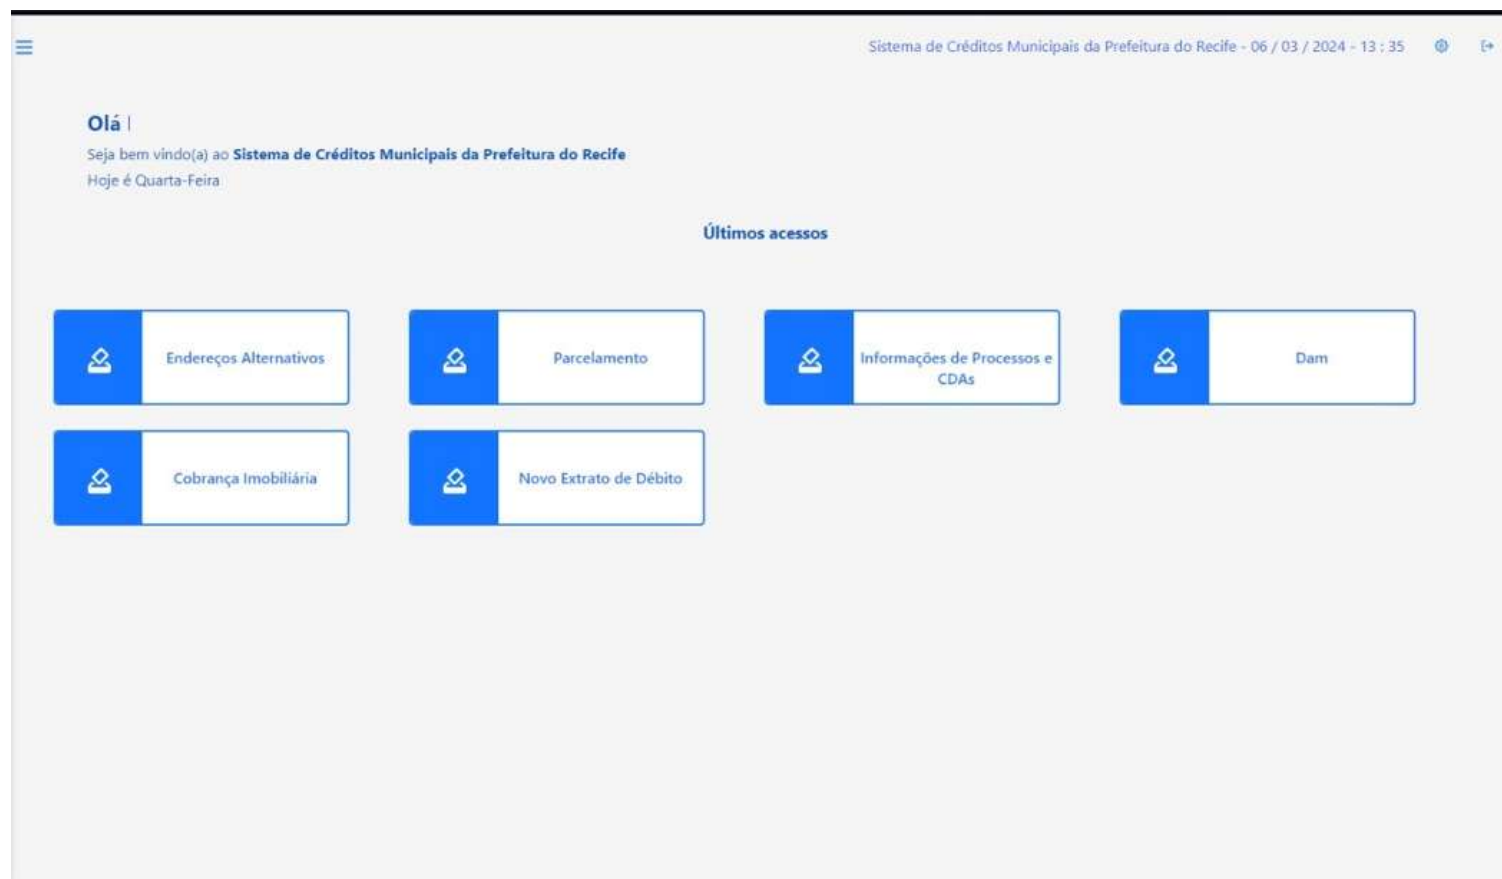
Sistema de Créditos Municipais da Prefeitura do Recife - 06 / 03 / 2024 - 13 : 35

Olá !
Seja bem vindo(a) ao **Sistema de Créditos Municipais da Prefeitura do Recife**
Hoje é Quarta-Feira

Últimos acessos

Endereços Alternativos

Parcelamento

Informações de Processos e CDAs

Dam

Cobrança Imobiliária

Novo Extrato de Débito